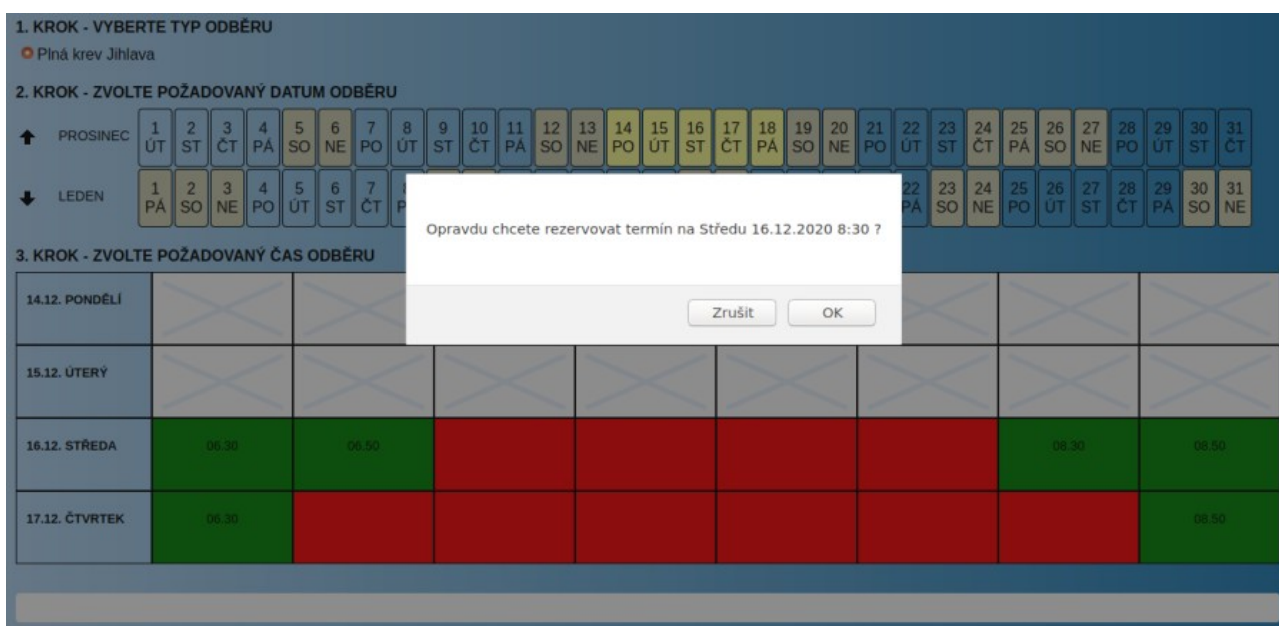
1. KROK - VYBERTE TYP ODBĚRU
Plná krev Jihlava

2. KROK - ZVOLTE POŽADOVANÝ DATUM ODBĚRU

PROSINEC 1 ÚT 2 ST 3 ČT 4 PÁ 5 SO 6 NE 7 PO 8 ÚT 9 ST 10 ČT 11 PÁ 12 SO 13 NE 14 PO 15 ÚT 16 ST 17 ČT 18 PÁ 19 SO 20 NE 21 PO 22 ÚT 23 ST 24 ČT 25 PÁ 26 SO 27 NE 28 PO 29 ÚT 30 ST 31 ČT

LEDEN 1 PÁ 2 SO 3 NE 4 PO 5 ÚT 6 ST 7 ČT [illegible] 22 PÁ 23 SO 24 NE 25 PO 26 ÚT 27 ST 28 ČT 29 PÁ 30 SO 31 NE

Opravdu chcete rezervovat termín na Středu 16.12.2020 8:30 ?

Zrušit OK

3. KROK - ZVOLTE POŽADOVANÝ ČAS ODBĚRU

| 14.12. PONDĚLÍ | | | | | | | | |
|---|---|---|---|---|---|---|---|---|
| 15.12. ÚTERÝ | | | | | | | | |
| 16.12. STŘEDA | 06.30 | 06.50 | | | | | 08.30 | 08.50 |
| 17.12. ČTVRTEK | 06.30 | | | | | | | 08.50 |